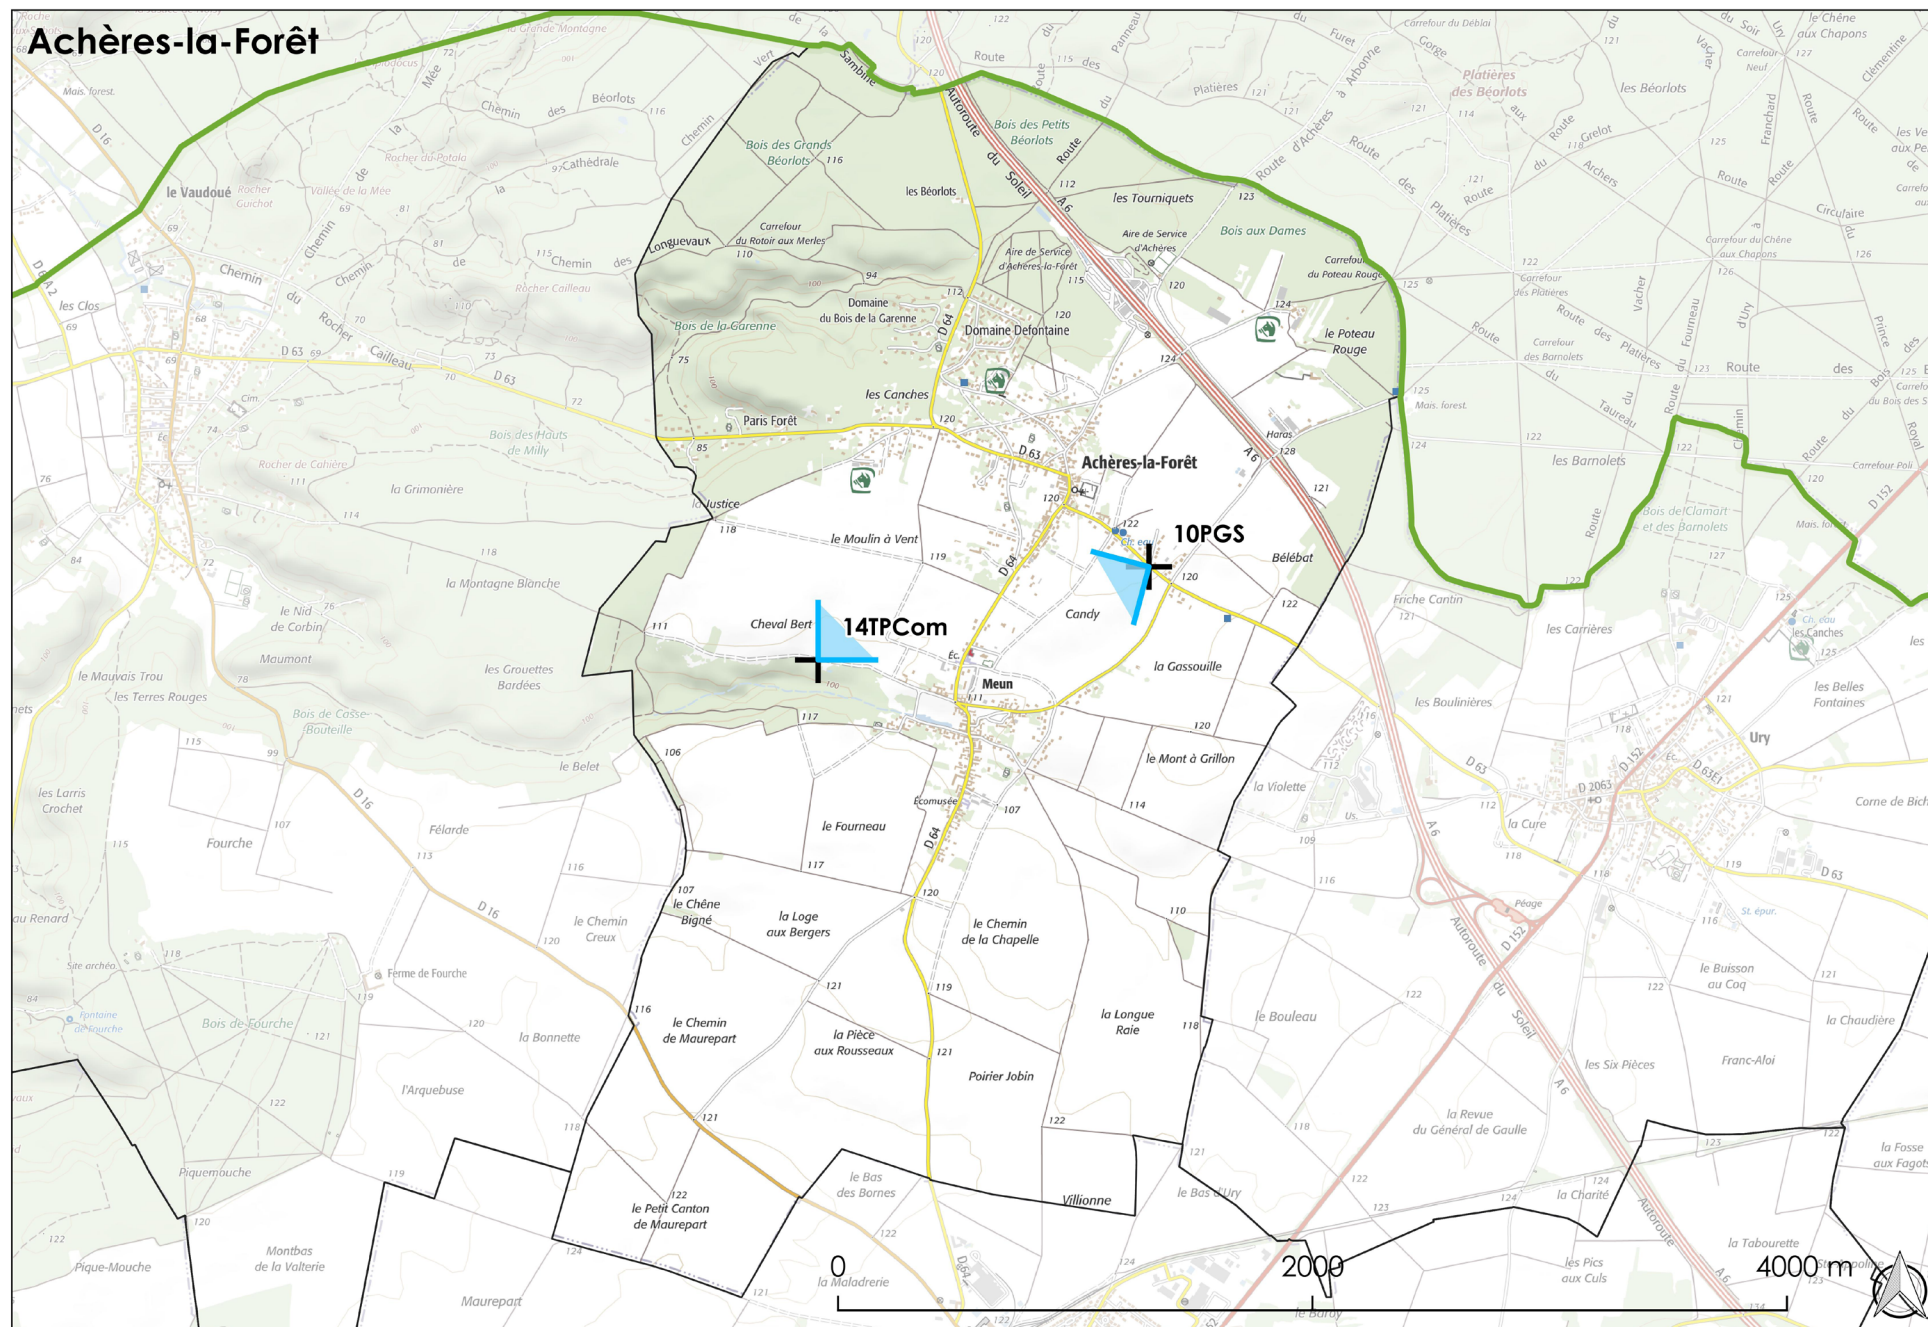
Achères-la-Forêt

10PGS

14TPCom

Achères-la-Forêt

Meun

Candy

Cheval Bert

le Moulin à Vent

la Gassouille

Bélébat

les Canches

Paris Forêt

Domaine Defontaine

Domaine du Bois de la Garenne

Bois de la Garenne

Bois des Grands Béorlots

Bois des Petits Béorlots

les Béorlots

les Tourniquets

Bois aux Dames

Aire de Service d'Achères

Aire de Service d'Achères-la-Forêt

le Poteau Rouge

Carrefour du Poteau Rouge

Carrefour du Rotoir aux Merles

Longuevaux

la Justice

le Mont à Grillon

le Fourneau

Écomusée

le Chêne Bigné

la Loge aux Bergers

le Chemin de la Chapelle

le Chemin de Maurepart

la Pièce aux Rousseaux

Poirier Jobin

la Longue Raie

le Bouleau

les Six Pièces

la Revue du Général de Gaulle

le Bas d'Ury

la Charité

les Pics aux Culs

la Tabourette

le Petit Canton de Maurepart

le Bas des Bornes

Villionne

la Maladrerie

le Bardy

Maurepart

Montbas de la Valterie

Pique-Mouche

Piquemouche

l'Arquebuse

la Bonnette

Bois de Fourche

Ferme de Fourche

le Chemin Creux

Félarde

Fourche

les Larris Crochet

le Belet

Bois de Casse-Bouteille

les Grouettes Bardées

Maumont

le Mauvais Trou

les Terres Rouges

le Nid de Corbin

la Montagne Blanche

la Grimonière

Bois des Hauts de Milly

Rocher de Cahière

le Vaudoué

les Clos

Rocher Cailleau

Rocher du Potala

Vallée de la Mée

Cathédrale

Béorlots

la Grande Montagne

les Béorlots

Platières des Béorlots

Platières

le Chêne aux Chapons

les Barnolets

Bois de Clamart et des Barnolets

Friche Cantin

les Carrières

les Canches

les Boulinières

les Belles Fontaines

Ury

la Violette

la Cure

Corne de Biche

le Buisson au Coq

la Chaudière

Franc-Aloi

la Fosse aux Fagots

Haras

Péage

Autoroute du Soleil

A6

D 63

D 64

D 16

D 152

D 2063

D 63E1

0

2000

4000 m